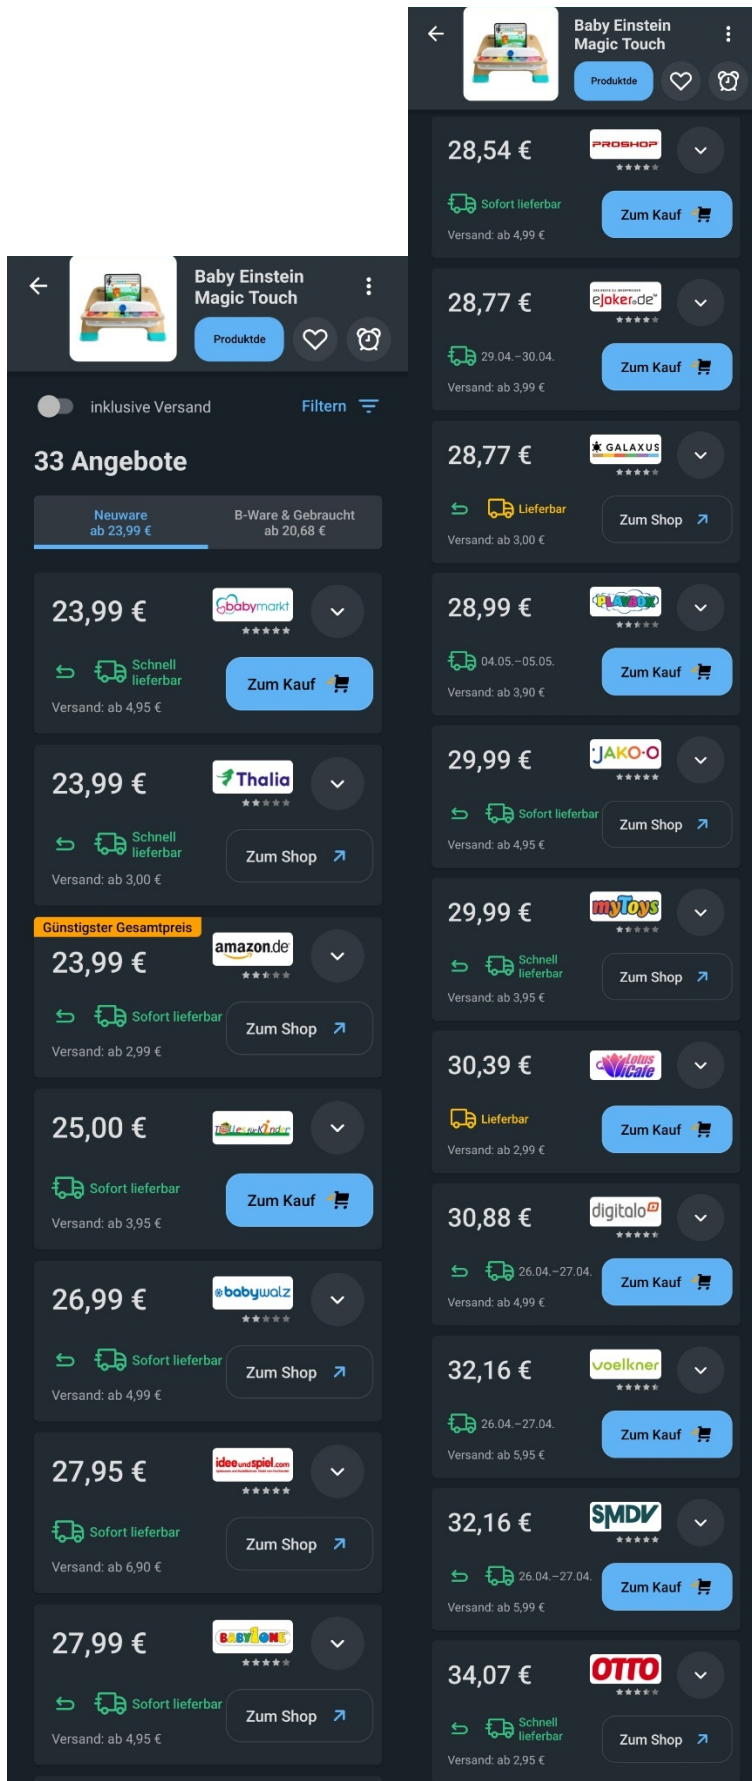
Baby Einstein Magic Touch

Produktde

inklusive Versand

Filtern

33 Angebote

Neuware ab 23,99 €

B-Ware & Gebraucht ab 20,68 €

23,99 €

babymarkt

Schnell lieferbar

Zum Kauf

Versand: ab 4,95 €

23,99 €

Thalia

Schnell lieferbar

Zum Shop

Versand: ab 3,00 €

Günstigster Gesamtpreis

23,99 €

amazon.de

Sofort lieferbar

Zum Shop

Versand: ab 2,99 €

25,00 €

Tollestekinder

Sofort lieferbar

Zum Kauf

Versand: ab 3,95 €

26,99 €

babywalz

Sofort lieferbar

Zum Shop

Versand: ab 4,99 €

27,95 €

ideeundspiel.com

Sofort lieferbar

Zum Shop

Versand: ab 6,90 €

27,99 €

BABYONE

Sofort lieferbar

Zum Shop

Versand: ab 4,95 €

Baby Einstein Magic Touch

Produktde

28,54 €

PROSHOP

Sofort lieferbar

Zum Kauf

Versand: ab 4,99 €

28,77 €

ejoker.de

29.04.–30.04.

Zum Kauf

Versand: ab 3,99 €

28,77 €

GALAXUS

Lieferbar

Zum Shop

Versand: ab 3,00 €

28,99 €

PLAYBOX

04.05.–05.05.

Zum Kauf

Versand: ab 3,90 €

29,99 €

JAKO-O

Sofort lieferbar

Zum Shop

Versand: ab 4,95 €

29,99 €

myToys

Schnell lieferbar

Zum Shop

Versand: ab 3,95 €

30,39 €

lotus vicale

Lieferbar

Zum Kauf

Versand: ab 2,99 €

30,88 €

digitalo

26.04.–27.04.

Zum Kauf

Versand: ab 4,99 €

32,16 €

voelkner

26.04.–27.04.

Zum Kauf

Versand: ab 5,95 €

32,16 €

SMDV

26.04.–27.04.

Zum Kauf

Versand: ab 5,99 €

34,07 €

OTTO

Schnell lieferbar

Zum Shop

Versand: ab 2,95 €